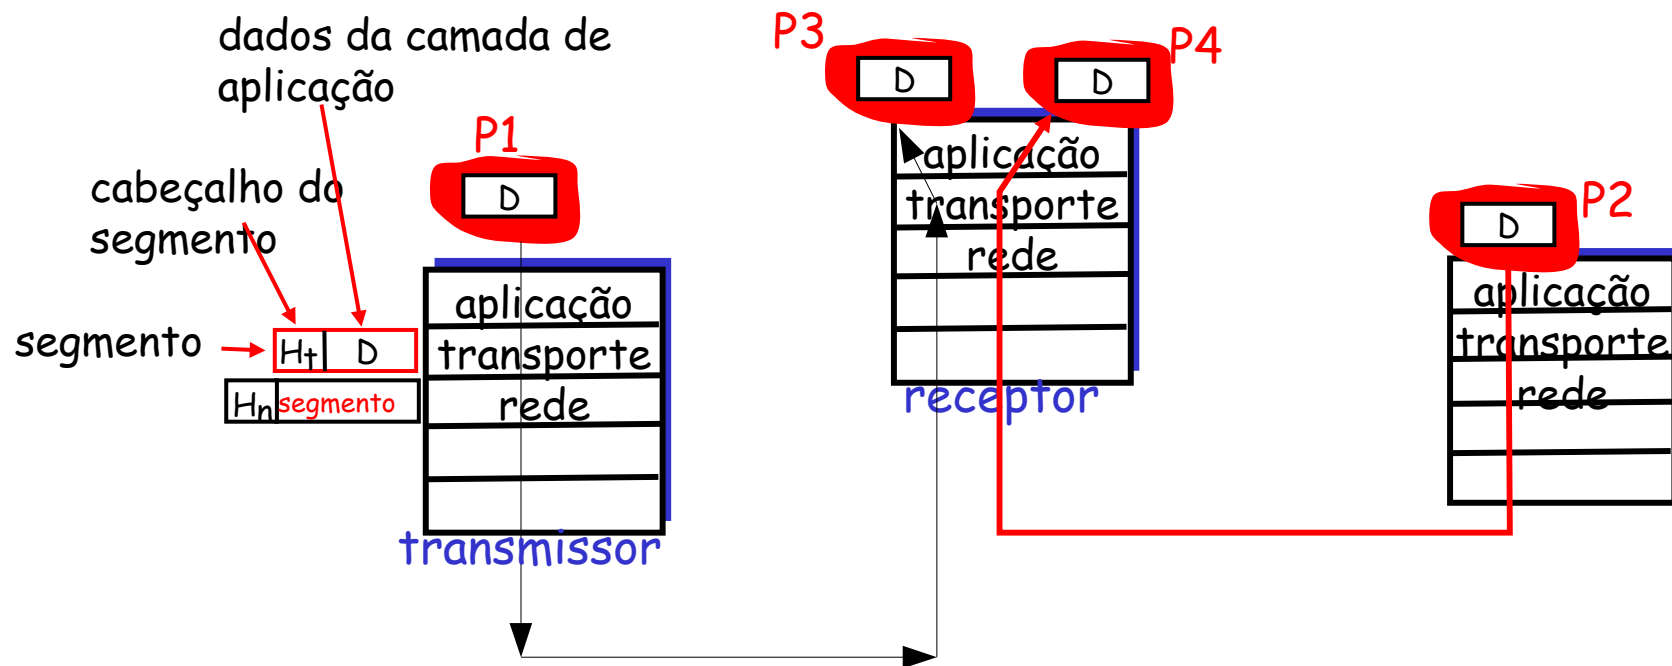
dados da camada de aplicação

cabeçalho do segmento

segmento

$H_t$ D

$H_n$ segmento

P1

D

aplicação
transporte
rede

transmissor

P3

D

P4

D

aplicação
transporte
rede

receptor

P2

D

aplicação
transporte
rede